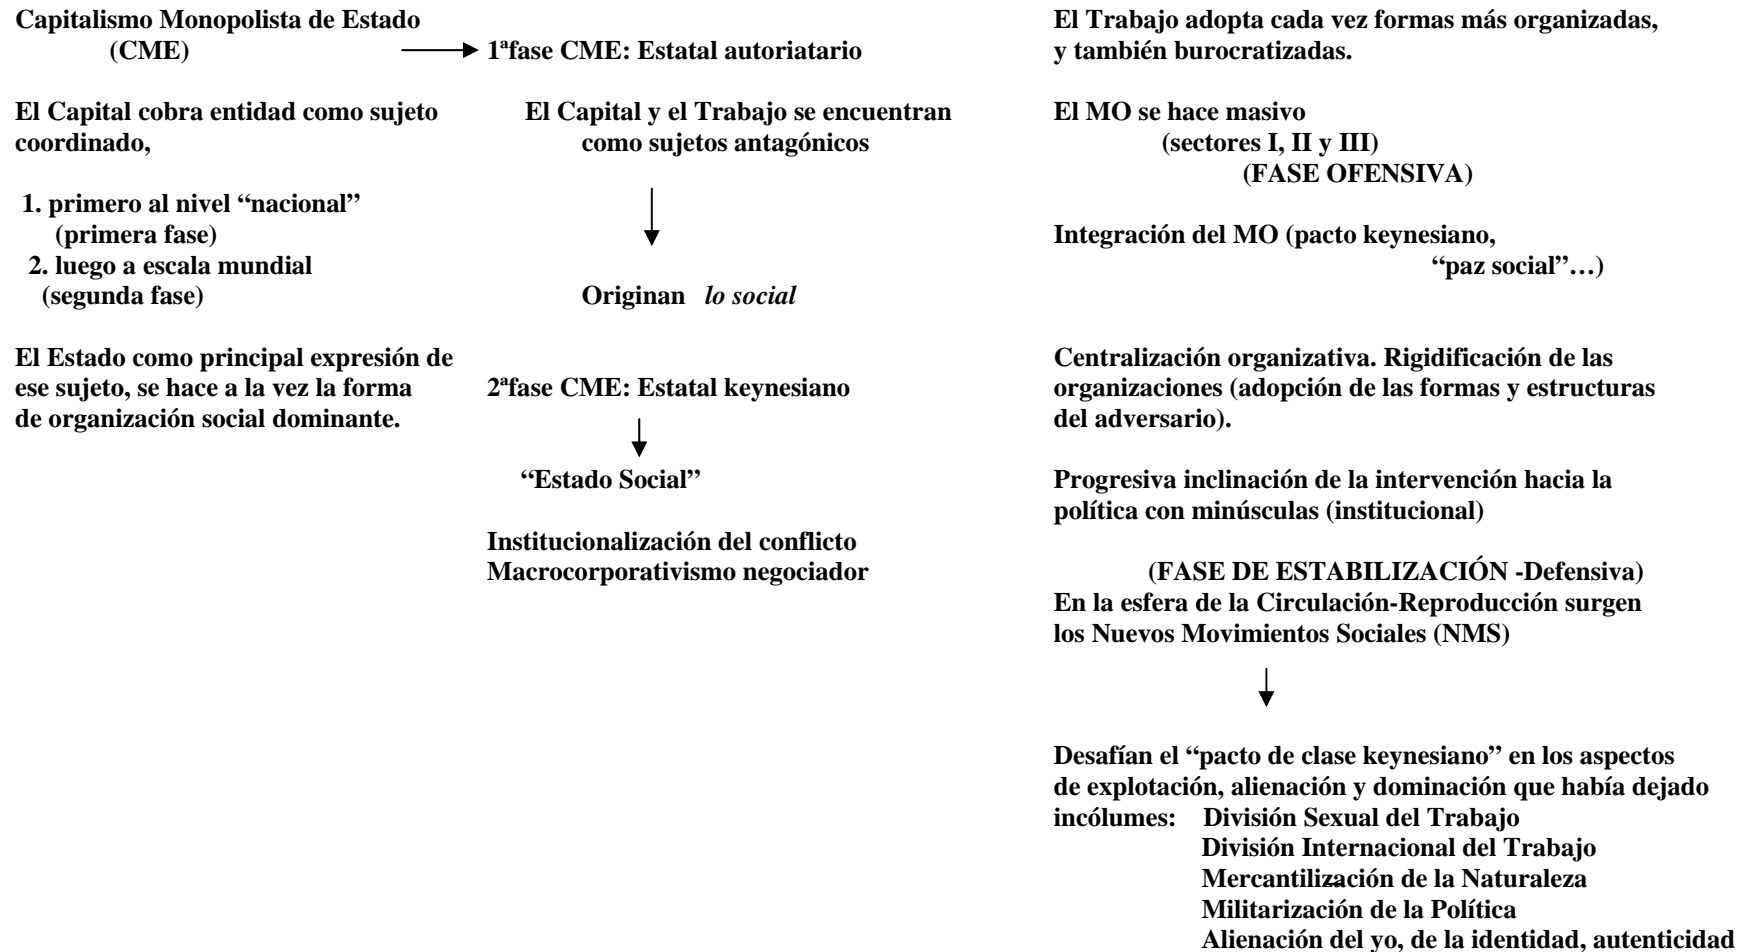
Capitalismo Monopolista de Estado
(CME)

El Capital cobra entidad como sujeto coordinado,

1. primero al nivel "nacional"
(primera fase)
2. luego a escala mundial
(segunda fase)

El Estado como principal expresión de ese sujeto, se hace a la vez la forma de organización social dominante.

1ªfase CME: Estatal autoriatario

El Capital y el Trabajo se encuentran como sujetos antagónicos

Originan *lo social*

2ªfase CME: Estatal keynesiano

"Estado Social"

Institucionalización del conflicto
Macrocorporativismo negociador

El Trabajo adopta cada vez formas más organizadas, y también burocratizadas.

El MO se hace masivo
(sectores I, II y III)
(FASE OFENSIVA)

Integración del MO (pacto keynesiano, "paz social"…)

Centralización organizativa. Rigidificación de las organizaciones (adopción de las formas y estructuras del adversario).

Progresiva inclinación de la intervención hacia la política con minúsculas (institucional)

(FASE DE ESTABILIZACIÓN -Defensiva)
En la esfera de la Circulación-Reproducción surgen los Nuevos Movimientos Sociales (NMS)

Desafían el "pacto de clase keynesiano" en los aspectos de explotación, alienación y dominación que había dejado incólumes: División Sexual del Trabajo
División Internacional del Trabajo
Mercantilización de la Naturaleza
Militarización de la Política
Alienación del yo, de la identidad, autenticidad